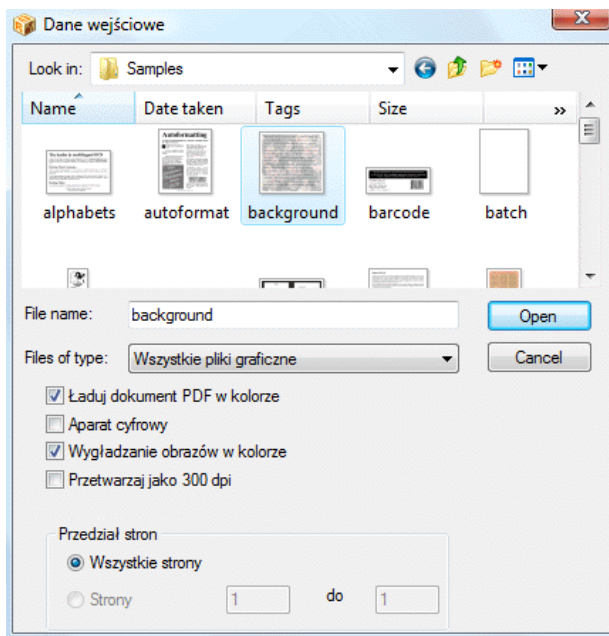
Dane wejściowe

Look in: Samples

Name
Date taken
Tags
Size
»

alphabets
autoformat
background
barcode
batch

File name: background
Open
Files of type: Wszystkie pliki graficzne
Cancel

Ładuj dokument PDF w kolorze
Aparat cyfrowy
Wygładzanie obrazów w kolorze
Przetwarzaj jako 300 dpi

Przedział stron
Wszystkie strony
Strony 1 do 1